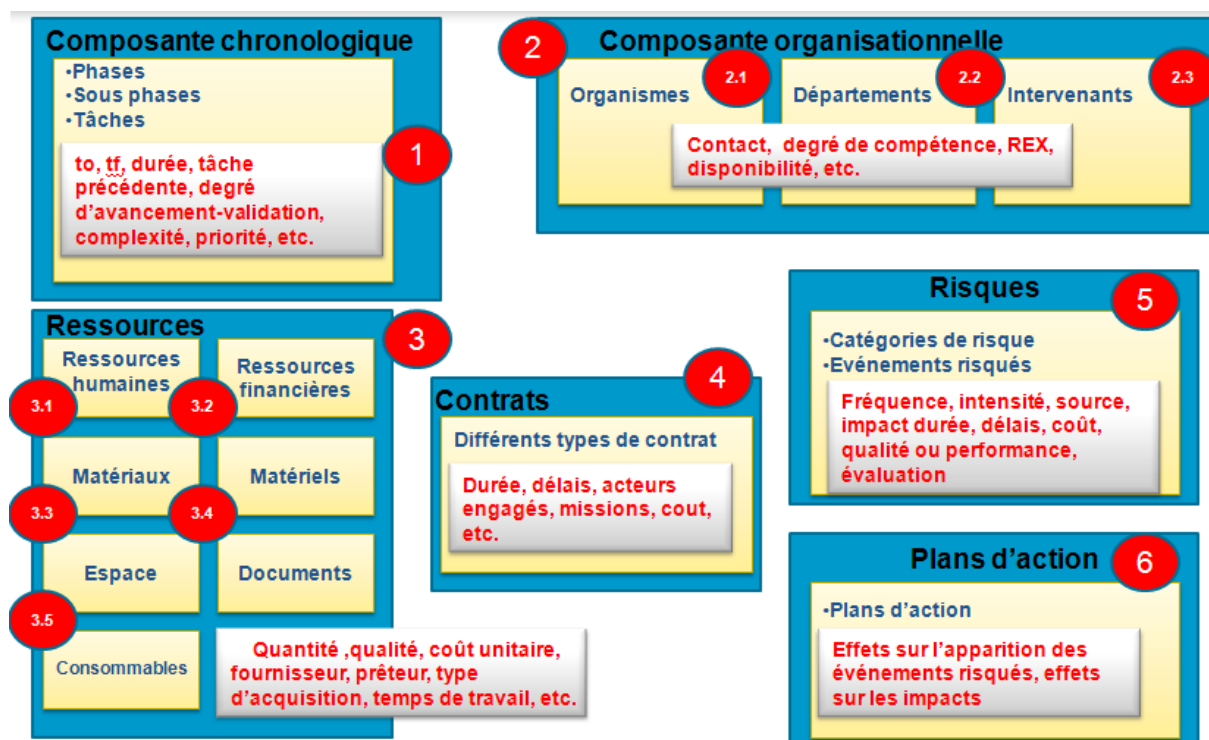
Composante chronologique
•Phases
•Sous phases
•Tâches

1

to, tf, durée, tâche précédente, degré d'avancement-validation, complexité, priorité, etc.

2
Composante organisationnelle

Organismes
2.1
Départements
2.2
Intervenants
2.3

Contact, degré de compétence, REX, disponibilité, etc.

Ressources
3

Ressources humaines
3.1
Ressources financières
3.2
Matériaux
3.3
Matériels
3.4
Espace
3.5
Documents
Consommables

Quantité ,qualité, coût unitaire, fournisseur, prêteur, type d'acquisition, temps de travail, etc.

Contrats
4

Différents types de contrat

Durée, délais, acteurs engagés, missions, cout, etc.

Risques
5

•Catégories de risque
•Evénements risqués

Fréquence, intensité, source, impact durée, délais, coût, qualité ou performance, évaluation

Plans d'action
6

•Plans d'action

Effets sur l'apparition des événements risqués, effets sur les impacts